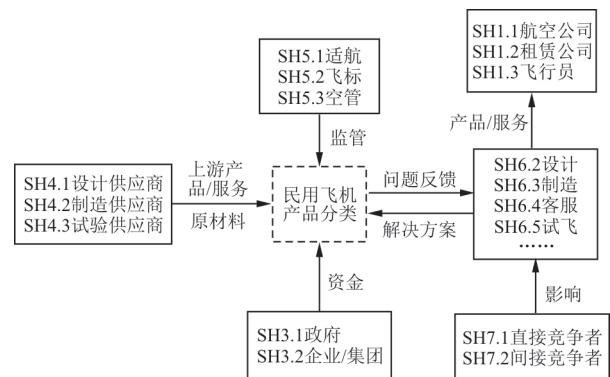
SH1.1航空公司
SH1.2租赁公司
SH1.3飞行员

SH5.1适航
SH5.2飞标
SH5.3空管

产品/服务

监管

SH4.1设计供应商
SH4.2制造供应商
SH4.3试验供应商

上游产品/服务

原材料

民用飞机产品分类

问题反馈

解决方案

SH6.2设计
SH6.3制造
SH6.4客服
SH6.5试飞
……

资金

影响

SH3.1政府
SH3.2企业/集团

SH7.1直接竞争者
SH7.2间接竞争者